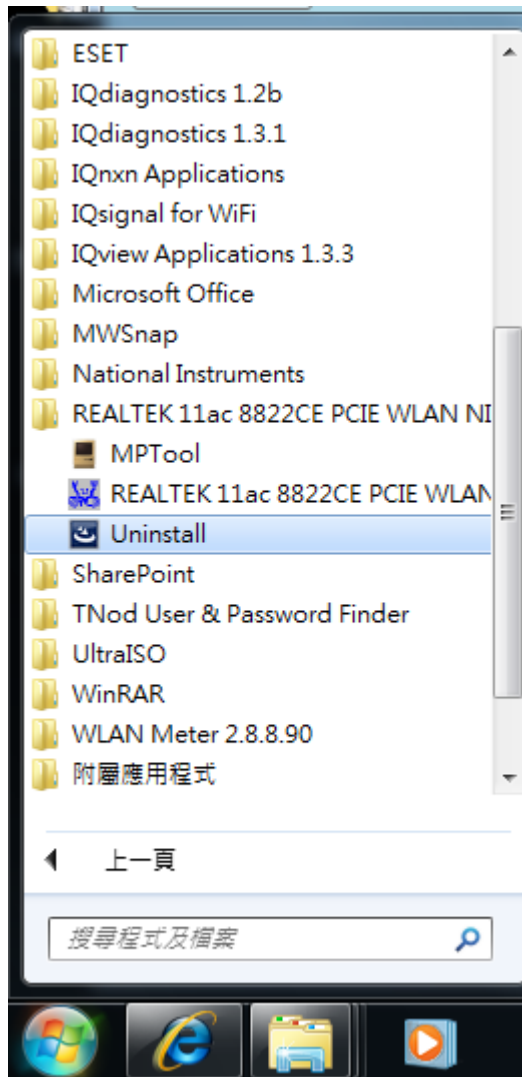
ESET
IQdiagnostics 1.2b
IQdiagnostics 1.3.1
IQnxn Applications
IQsignal for WiFi
IQview Applications 1.3.3
Microsoft Office
MWSnap
National Instruments
REALTEK 11ac 8822CE PCIE WLAN NI
MPTool
REALTEK 11ac 8822CE PCIE WLAN
Uninstall
SharePoint
TNod User & Password Finder
UltraISO
WinRAR
WLAN Meter 2.8.8.90
附屬應用程式

上一頁

搜尋程式及檔案